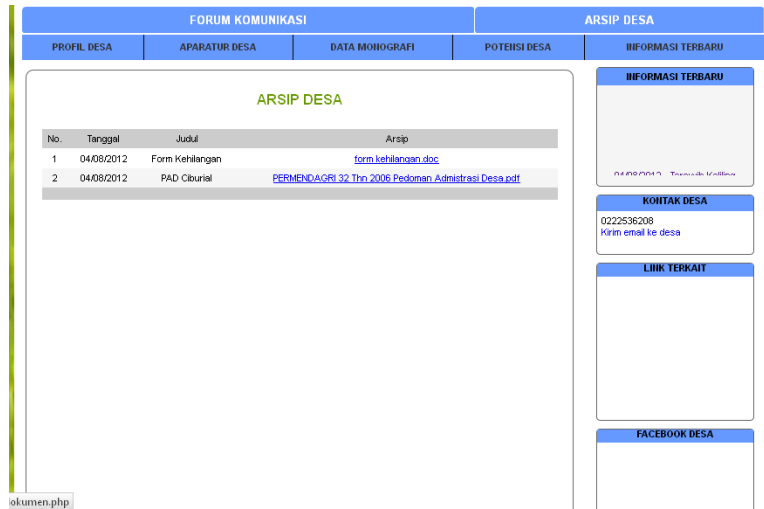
FORUM KOMUNIKASI

ARSIP DESA

PROFIL DESA | APARATUR DESA | DATA MONOGRAFI | POTENSI DESA | INFORMASI TERBARU

ARSIP DESA

| No. | Tanggal | Judul | Arsip |
|---|---|---|---|
| 1 | 04/08/2012 | Form Kehilangan | form kehilangan.doc |
| 2 | 04/08/2012 | PAD Ciburial | PERMENDAGRI 32 Thn 2006 Pedoman Admistrasi Desa.pdf |

INFORMASI TERBARU

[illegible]

KONTAK DESA

0222536208
Kirim email ke desa

LINK TERKAIT

FACEBOOK DESA

okumen.php